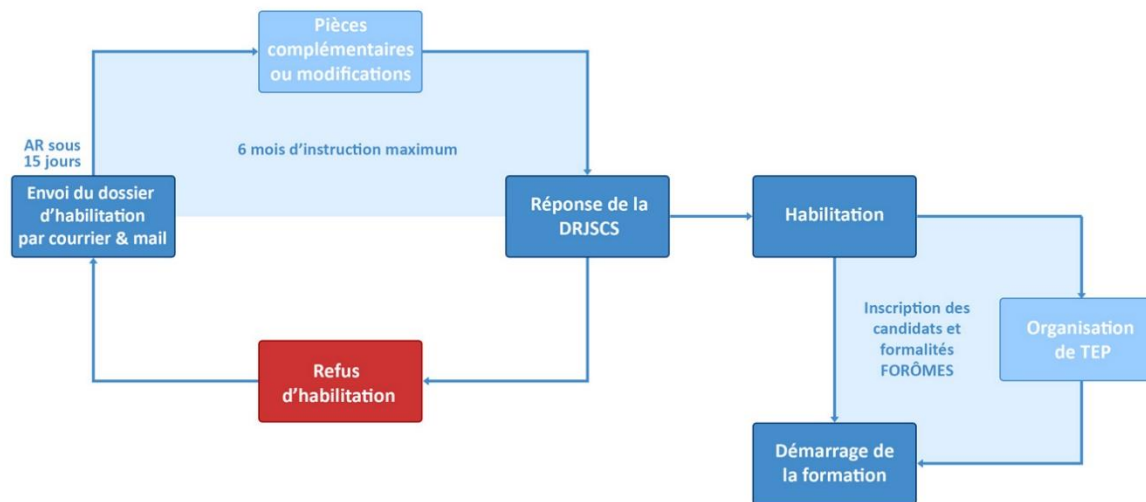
Pièces complémentaires ou modifications

AR sous 15 jours

6 mois d'instruction maximum

Envoi du dossier d'habilitation par courrier & mail

Réponse de la DRJSCS

Habilitation

Inscription des candidats et formalités FORÔMES

Organisation de TEP

Refus d'habilitation

Démarrage de la formation